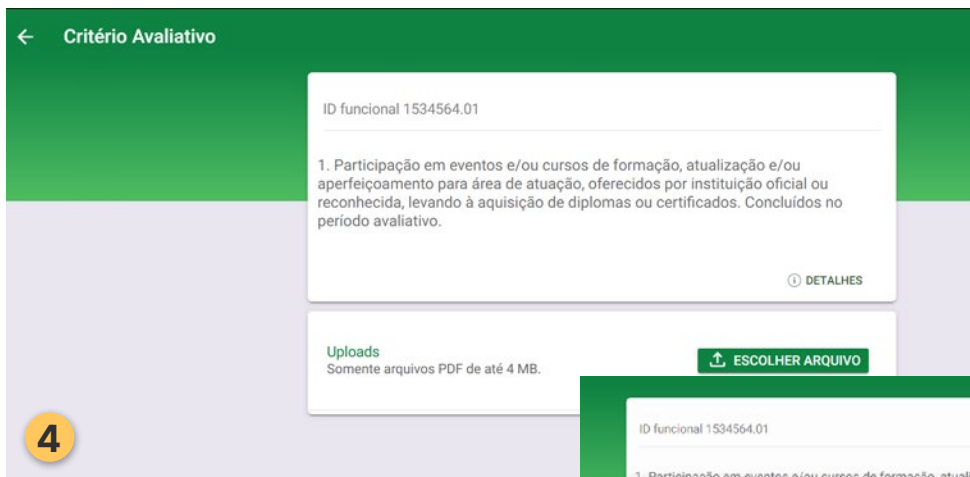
← Critério Avaliativo

ID funcional 1534564.01

1. Participação em eventos e/ou cursos de formação, atualização e/ou aperfeiçoamento para área de atuação, oferecidos por instituição oficial ou reconhecida, levando à aquisição de diplomas ou certificados. Concluídos no período avaliativo.

ⓘ DETALHES

Uploads
Somente arquivos PDF de até 4 MB.

ESCOLHER ARQUIVO

4

ID funcional 1534564.01

1. Participação em eventos e/ou cursos de formação, atuali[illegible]